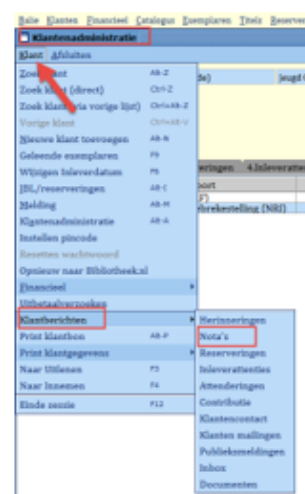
Balie Klanten Financieel Catalogus Exemplaren Titels Rechten

Klantenadministratie

Klant Afsluiten

Zoek klant Alt-Z
Zoek klant (direct) Ctrl-Z
Zoek klant (via vorige lijst) Ctrl+Alt-Z
Vorige klant Ctrl+Alt-V
Nieuwe klant toevoegen Alt-N
Geleende exemplaren F9
Wijzigen Inleverdatum F8
IBL/reserveringen Alt-I
Melding Alt-M
Klantenadministratie Alt-A
Instellen pincode
Resetten wachtwoord
Opnieuw naar Bibliotheek.nl
Financieel
Uitbetaalverzoeken
Klantberichten
Print klantbon Alt-P
Print klantgegevens
Naar Uitlenen F3
Naar Innemen F4
Einde sessie F12

Herinneringen
Nota's
Reserveringen
Inleveracties
Attenderingen
Contributie
Klantencontact
Klanten mailingen
Publieksmeldingen
Inbox
Documenten

de)
jeugd (
eringen
4.Inleverat
aort
F]
brekestelling (NRI)